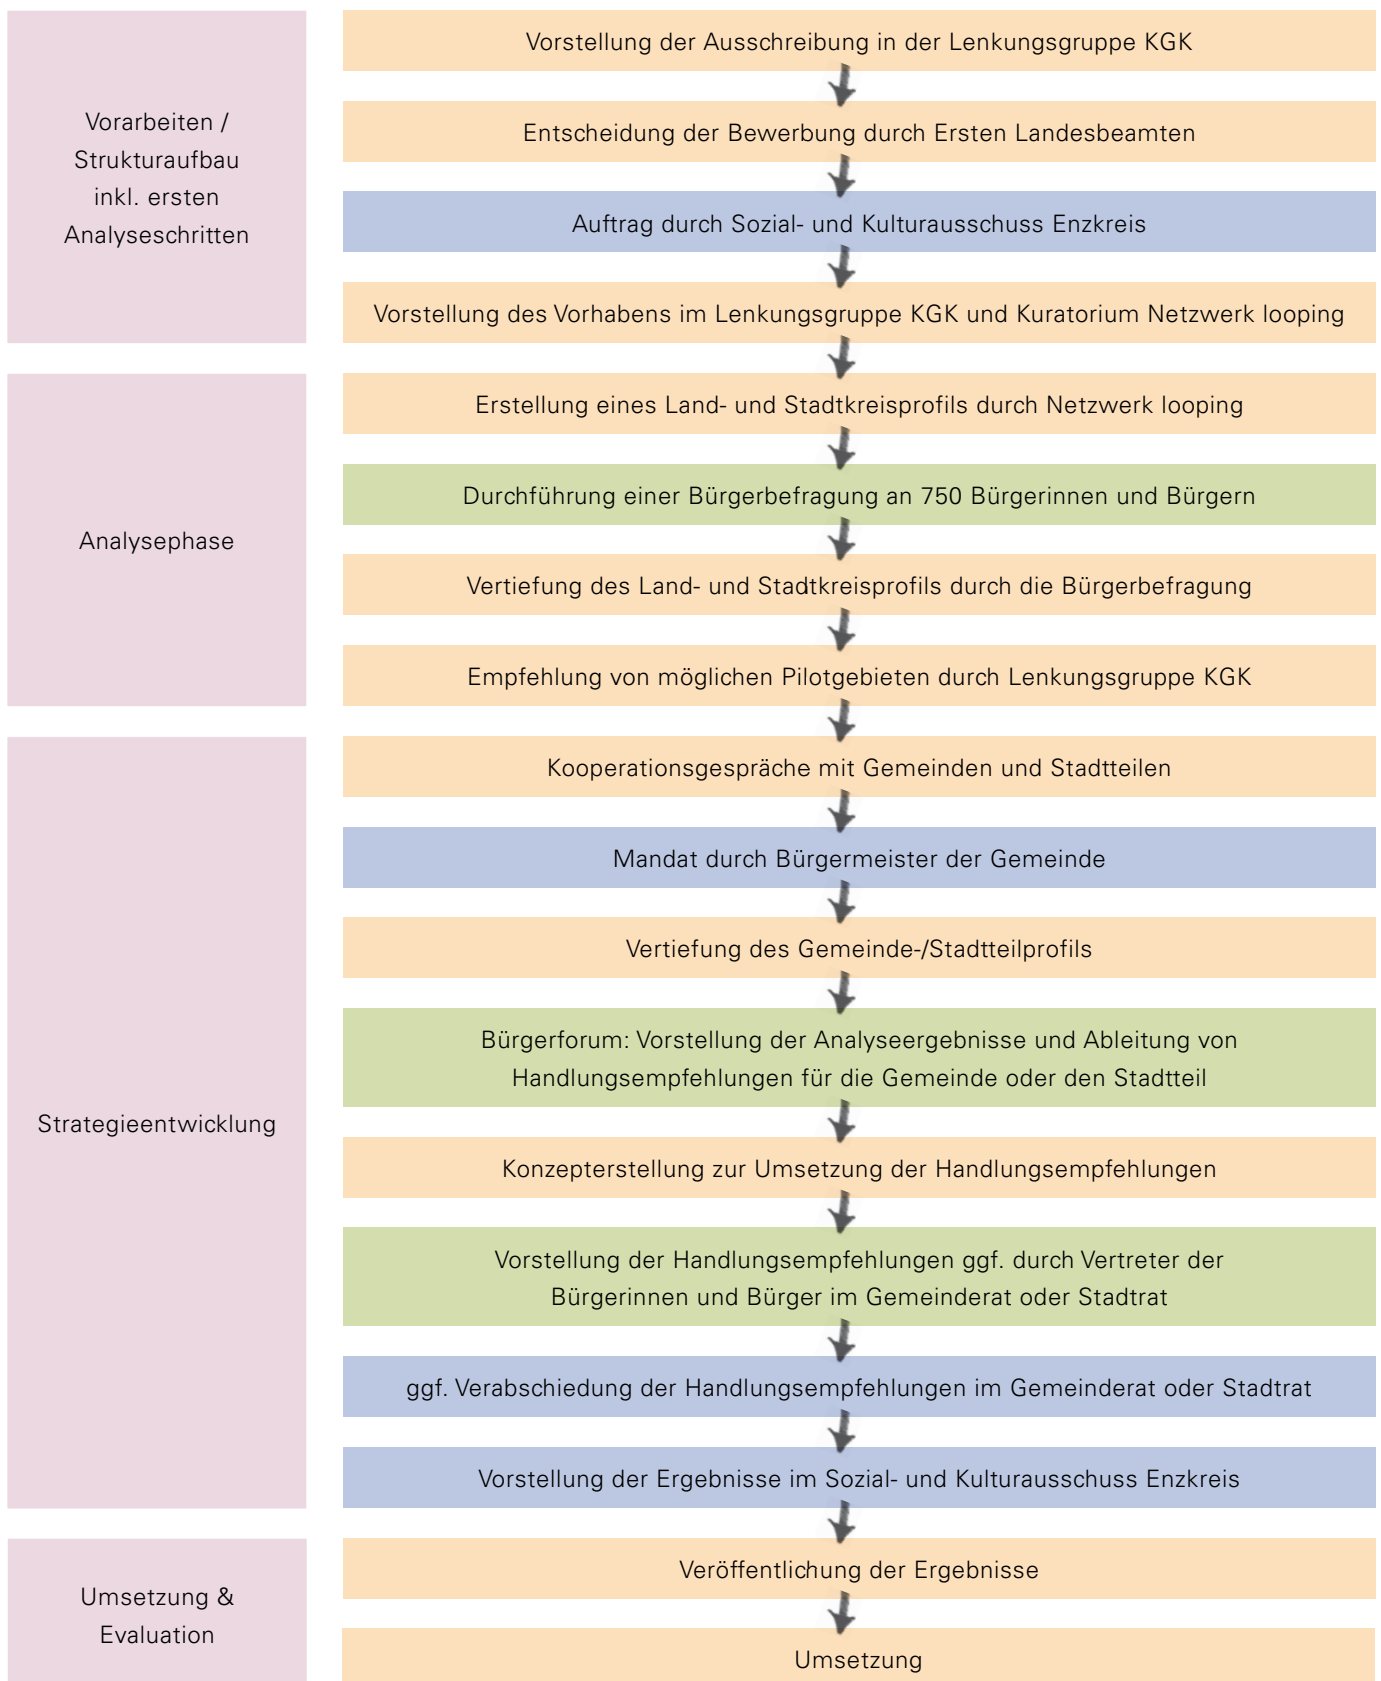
Vorarbeiten / Strukturaufbau inkl. ersten Analyseschritten

Vorstellung der Ausschreibung in der Lenkungsgruppe KGK

Entscheidung der Bewerbung durch Ersten Landesbeamten

Auftrag durch Sozial- und Kulturausschuss Enzkreis

Vorstellung des Vorhabens im Lenkungsgruppe KGK und Kuratorium Netzwerk looping

Analysephase

Erstellung eines Land- und Stadtkreisprofils durch Netzwerk looping

Durchführung einer Bürgerbefragung an 750 Bürgerinnen und Bürgern

Vertiefung des Land- und Stadtkreisprofils durch die Bürgerbefragung

Empfehlung von möglichen Pilotgebieten durch Lenkungsgruppe KGK

Strategieentwicklung

Kooperationsgespräche mit Gemeinden und Stadtteilen

Mandat durch Bürgermeister der Gemeinde

Vertiefung des Gemeinde-/Stadtteilprofils

Bürgerforum: Vorstellung der Analyseergebnisse und Ableitung von Handlungsempfehlungen für die Gemeinde oder den Stadtteil

Konzepterstellung zur Umsetzung der Handlungsempfehlungen

Vorstellung der Handlungsempfehlungen ggf. durch Vertreter der Bürgerinnen und Bürger im Gemeinderat oder Stadtrat

ggf. Verabschiedung der Handlungsempfehlungen im Gemeinderat oder Stadtrat

Vorstellung der Ergebnisse im Sozial- und Kulturausschuss Enzkreis

Umsetzung & Evaluation

Veröffentlichung der Ergebnisse

Umsetzung